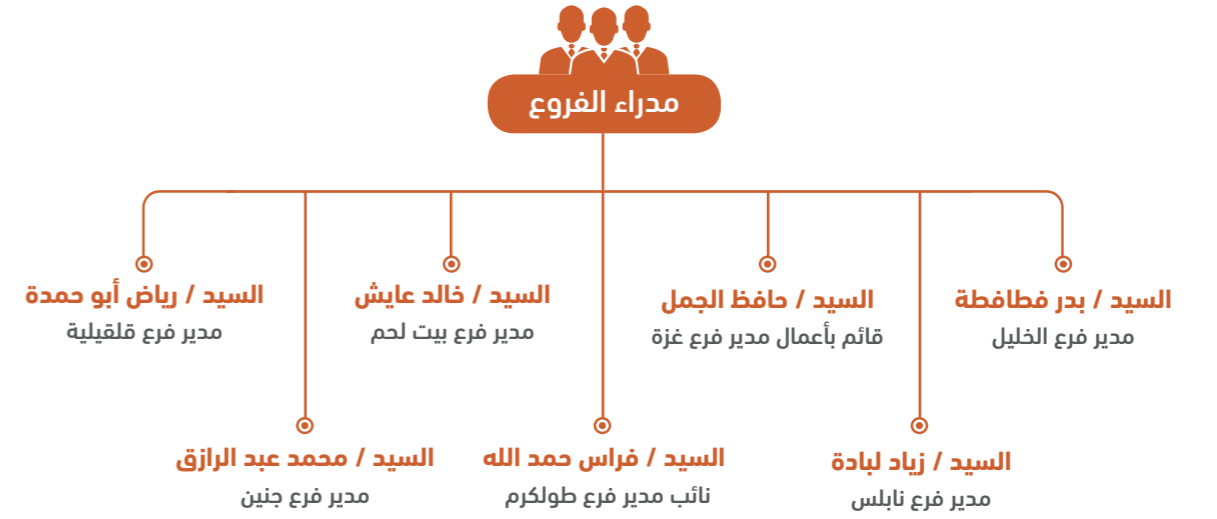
مدراء الفروع

السيد / بدر فطافطة
مدير فرع الخليل

السيد / حافظ الجمل
قائم بأعمال مدير فرع غزة

السيد / خالد عايش
مدير فرع بيت لحم

السيد / رياض أبو حمدة
مدير فرع قلقيلية

السيد / زياد لبادة
مدير فرع نابلس

السيد / فراس حمد الله
نائب مدير فرع طولكرم

السيد / محمد عبد الرازق
مدير فرع جنين